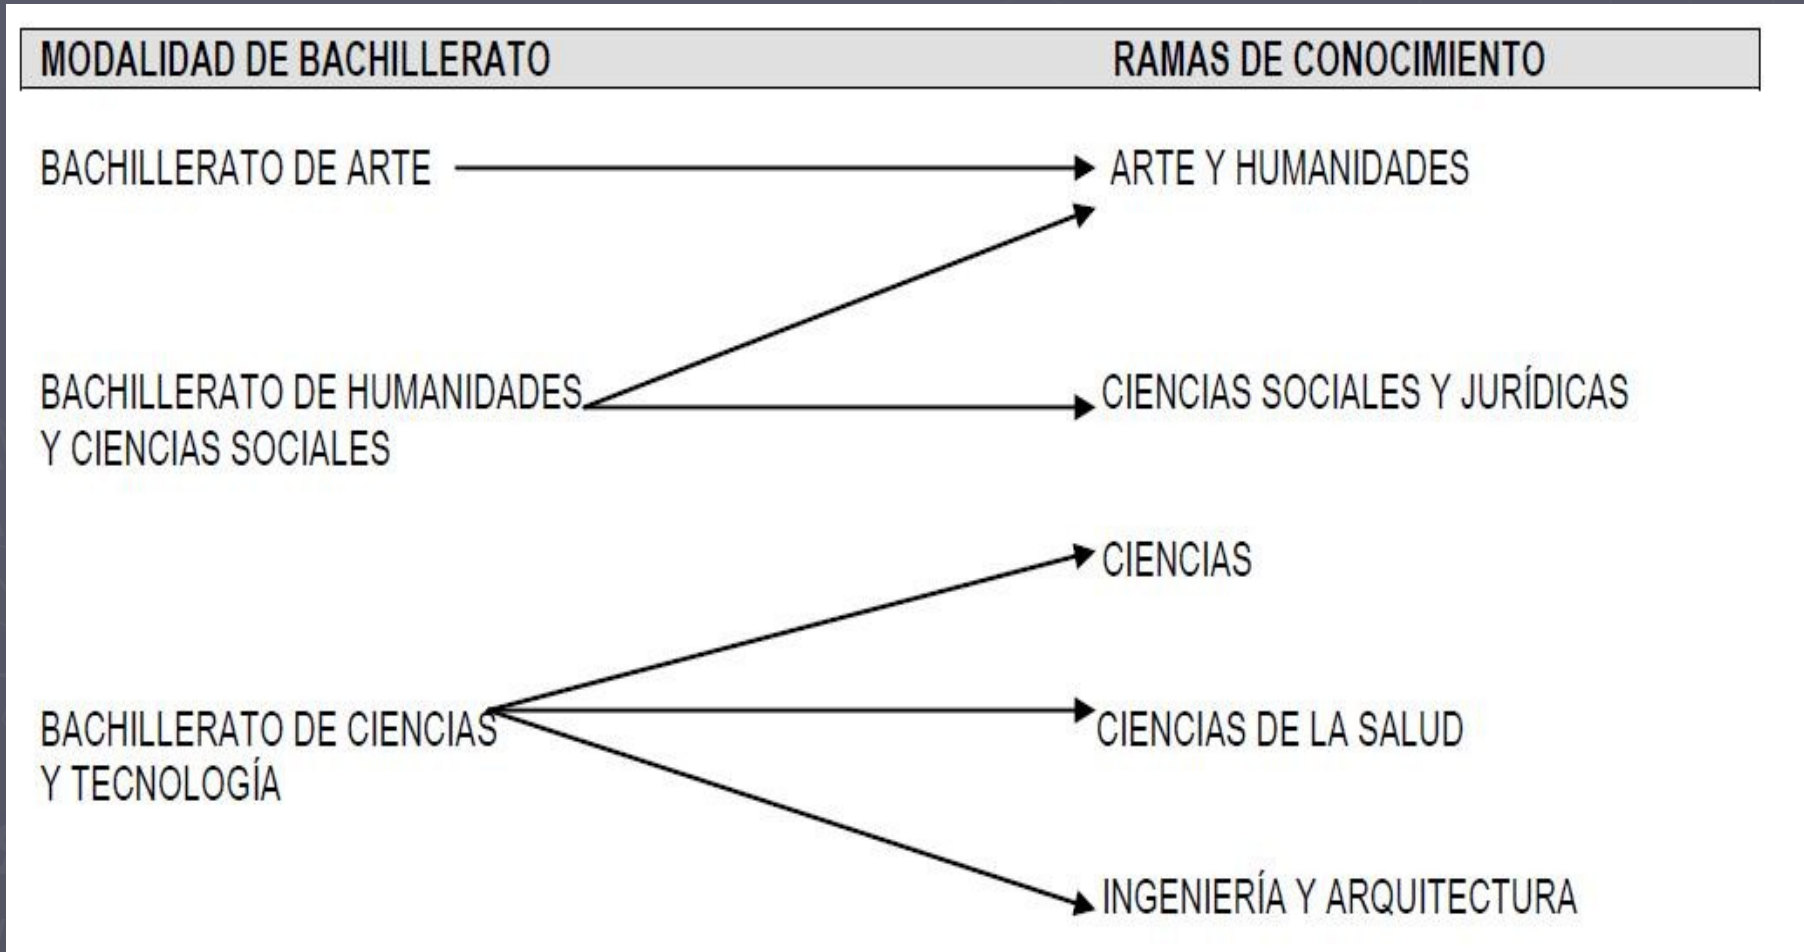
MODALIDAD DE BACHILLERATO

RAMAS DE CONOCIMIENTO

BACHILLERATO DE ARTE

ARTE Y HUMANIDADES

BACHILLERATO DE HUMANIDADES Y CIENCIAS SOCIALES

CIENCIAS SOCIALES Y JURÍDICAS

CIENCIAS

BACHILLERATO DE CIENCIAS Y TECNOLOGÍA

CIENCIAS DE LA SALUD

INGENIERÍA Y ARQUITECTURA